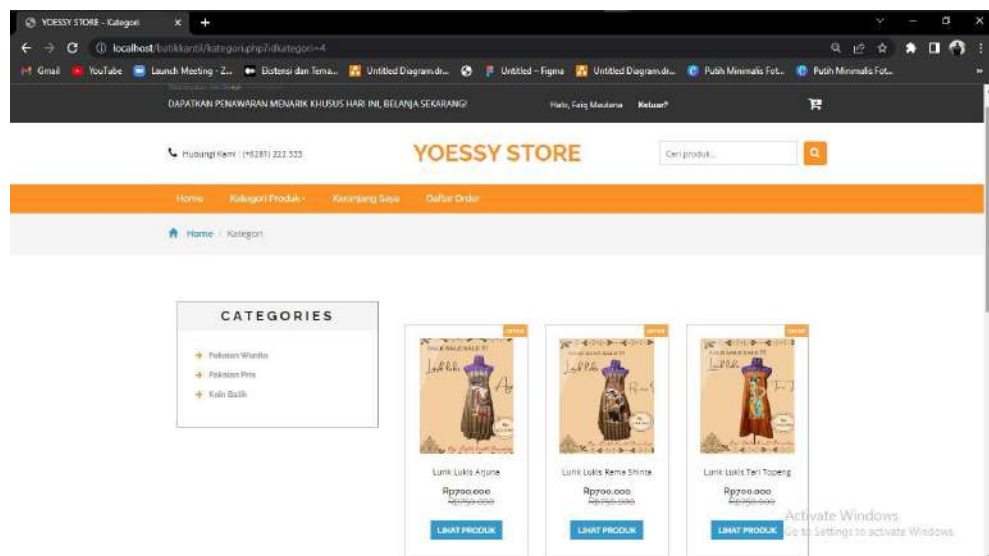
YOESSY STORE - Kategori
localhost/batikkantil/kategori.php?idkategori=4
Gmail YouTube Launch Meeting - Z... Distorsi dan Tema... Untitled Diagram.dr... Untitled – Figma Untitled Diagram.dr... Putih Minimalis Fot... Putih Minimalis Fot...

DAPATKAN PENAWARAN MENARIK KHUSUS HARI INI, BELANJA SEKARANG!
Halo, Faiq Maulana Keluar?

Hubungi Kami : (+6281) 222 333
YOESSY STORE
Cari produk...

Home Kategori Produk Keranjang Saya Daftar Order

Home / Kategori

CATEGORIES
Pakaian Wanita
Pakaian Pria
Kain Batik

Lurik Lukis Arjuna
Rp700.000
~~Rp750.000~~
LIHAT PRODUK

Lurik Lukis Rama Shinta
Rp700.000
~~Rp750.000~~
LIHAT PRODUK

Lurik Lukis Tari Topeng
Rp700.000
~~Rp750.000~~
LIHAT PRODUK

Activate Windows
Go to Settings to activate Windows.